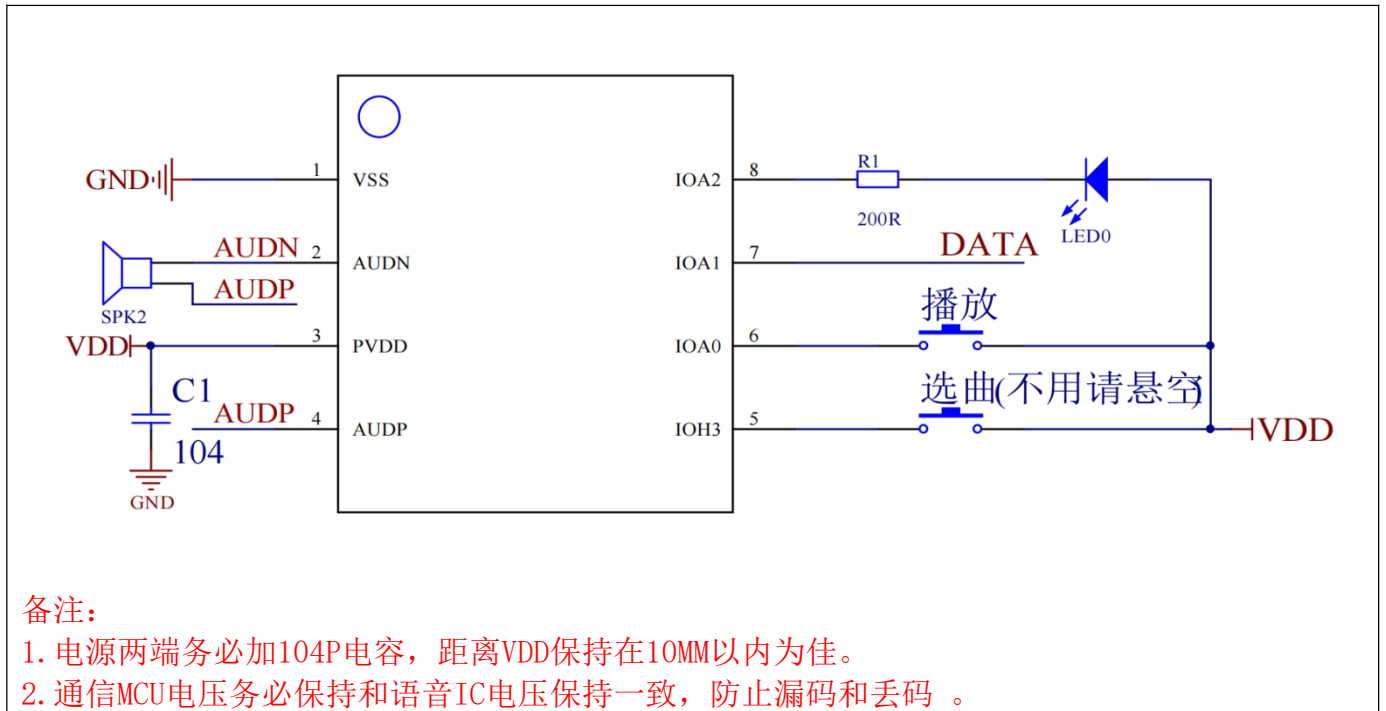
GND
1
VSS
AUDN
2
AUDN
AUDP
SPK2
VDD
3
PVDD
C1
AUDP
4
AUDP
104
GND
IOA2
8
R1
200R
LED0
IOA1
7
DATA
播放
IOA0
6
选曲(不用请悬空)
IOH3
5
VDD

备注：
1.电源两端务必加104P电容，距离VDD保持在10MM以内为佳。
2.通信MCU电压务必保持和语音IC电压保持一致，防止漏码和丢码 。